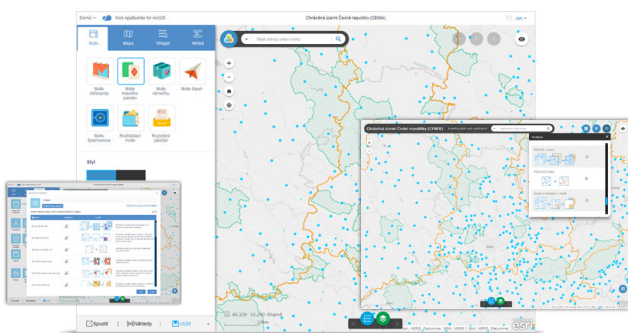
Domů
Web AppBuilder for ArcGIS
Chráněná území České republiky (CENIA)
Jan
Motiv
Mapa
Widget
Atribut
Motiv
Motiv dashboardu
Motiv
Motiv dlaždice
Motiv Šipek
Motiv Spravování
Rozkládací motiv
Rozvržení Ukotvení
Styl
Najít adresu nebo místo
Chráněná území České republiky (CENIA)
Analýza
Spustit
Náhledy
Uložit
esri